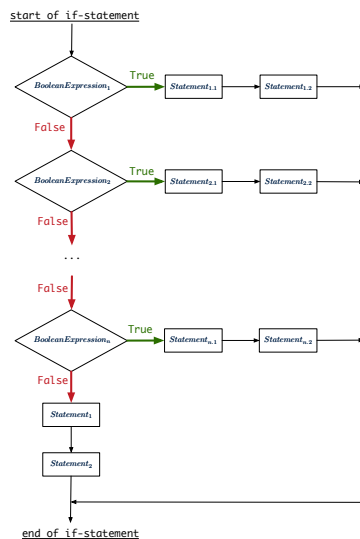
start of if-statement

$BooleanExpression_1$
True
$Statement_{1.1}$
$Statement_{1.2}$
False

$BooleanExpression_2$
True
$Statement_{2.1}$
$Statement_{2.2}$
False

...

False

$BooleanExpression_n$
True
$Statement_{n.1}$
$Statement_{n.2}$
False

$Statement_1$

$Statement_2$

end of if-statement